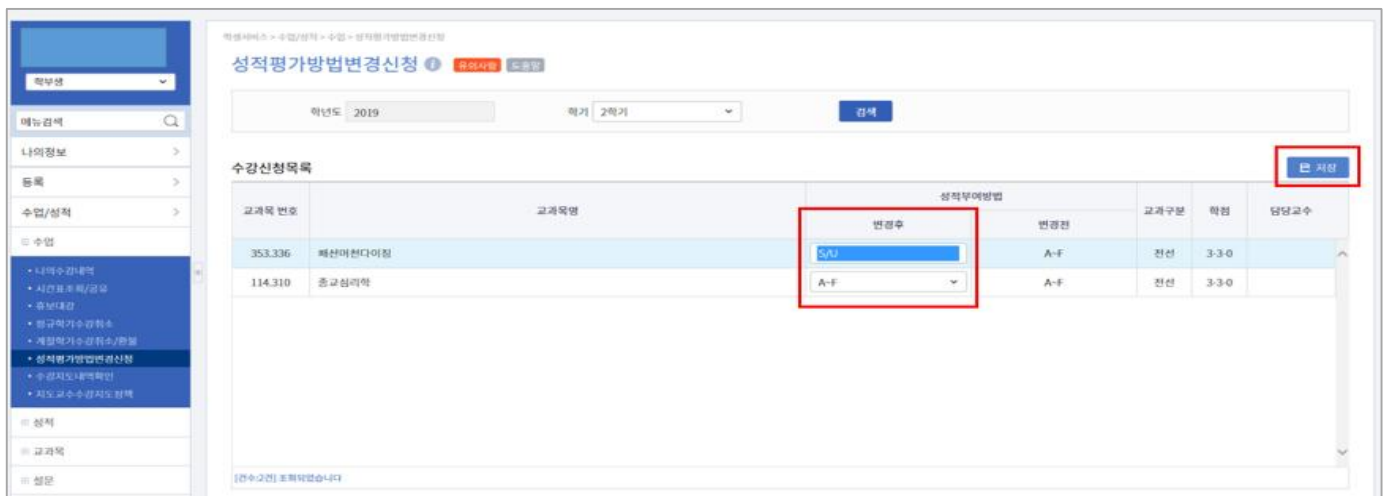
학부생

메뉴검색

나의정보

등록

수업/성적

수업

• 나의수강내역
• 시간표조회/공유
• 휴보대강
• 정규학기수강취소
• 계절학기수강취소/환불
• 성적평가방법변경신청
• 수강지도내역확인
• 지도교수수강지도정책

성적

교과목

설문

학생서비스 > 수업/성적 > 수업 > 성적평가방법변경신청

성적평가방법변경신청 유의사항 도움말

학년도 2019 학기 2학기 검색

수강신청목록

저장

| 교과목 번호 | 교과목명 | 성적부여방법 변경후 | 성적부여방법 변경전 | 교과구분 | 학점 | 담당교수 |
|---|---|---|---|---|---|---|
| 353.336 | 패션머천다이징 | S/U | A-F | 전선 | 3-3-0 | |
| 114.310 | 종교심리학 | A-F | A-F | 전선 | 3-3-0 | |

[건수:2건] 조회되었습니다